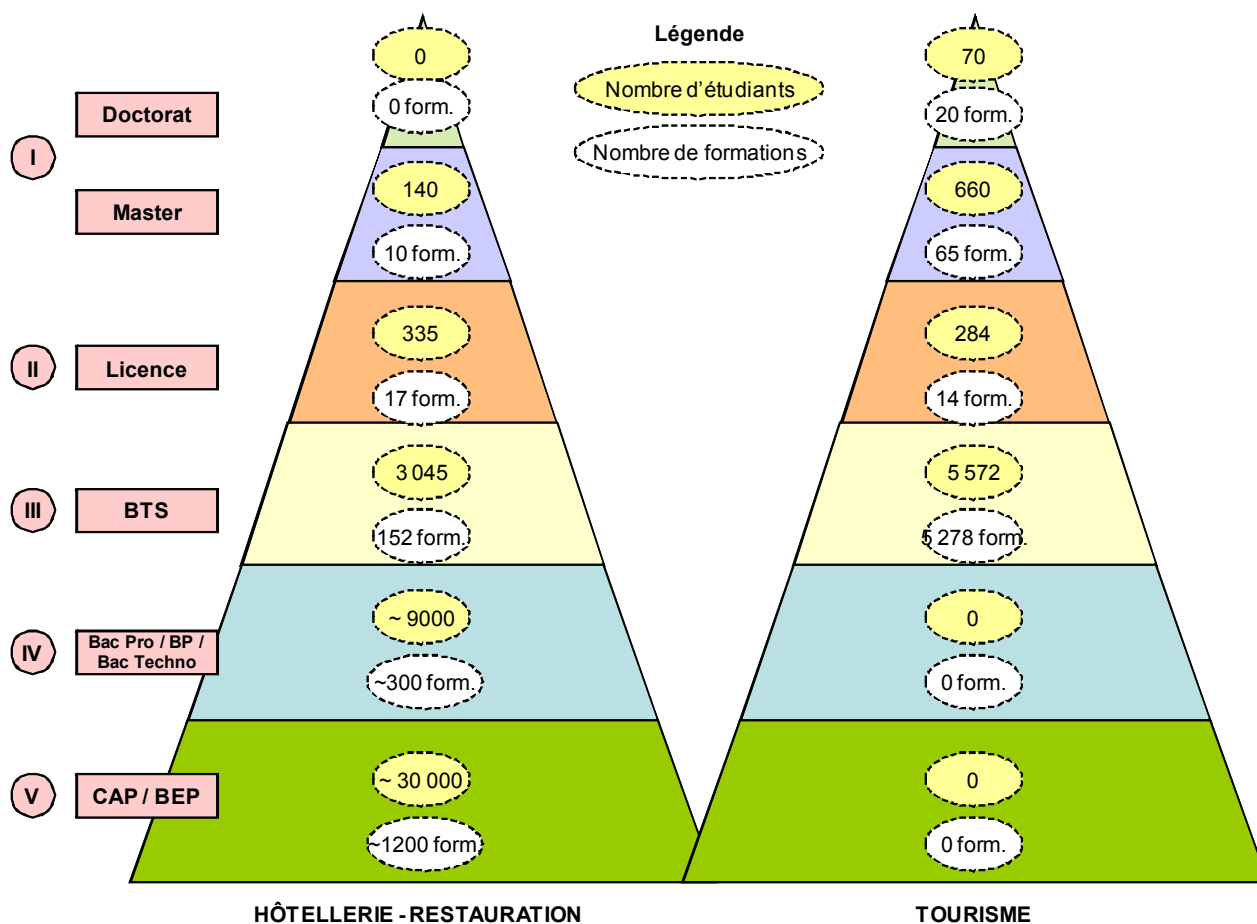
Légende

Nombre d'étudiants

Nombre de formations

I

Doctorat

Master

II

Licence

III

BTS

IV

Bac Pro / BP / Bac Techno

V

CAP / BEP

0

0 form.

140

10 form.

335

17 form.

3 045

152 form.

~ 9000

~300 form.

~ 30 000

~1200 form.

HÔTELLERIE - RESTAURATION

70

20 form.

660

65 form.

284

14 form.

5 572

5 278 form.

0

0 form.

0

0 form.

TOURISME